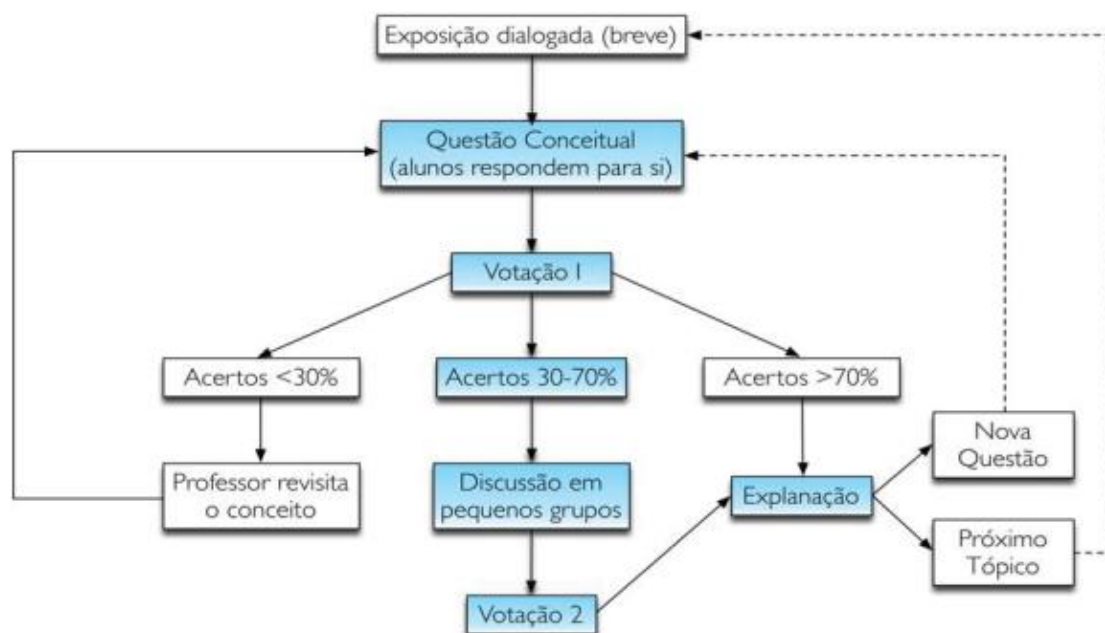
Exposição dialogada (breve)

Questão Conceitual
(alunos respondem para si)

Votação 1

Acertos <30%

Acertos 30-70%

Acertos >70%

Professor revisita o conceito

Discussão em pequenos grupos

Explanação

Nova Questão

Próximo Tópico

Votação 2